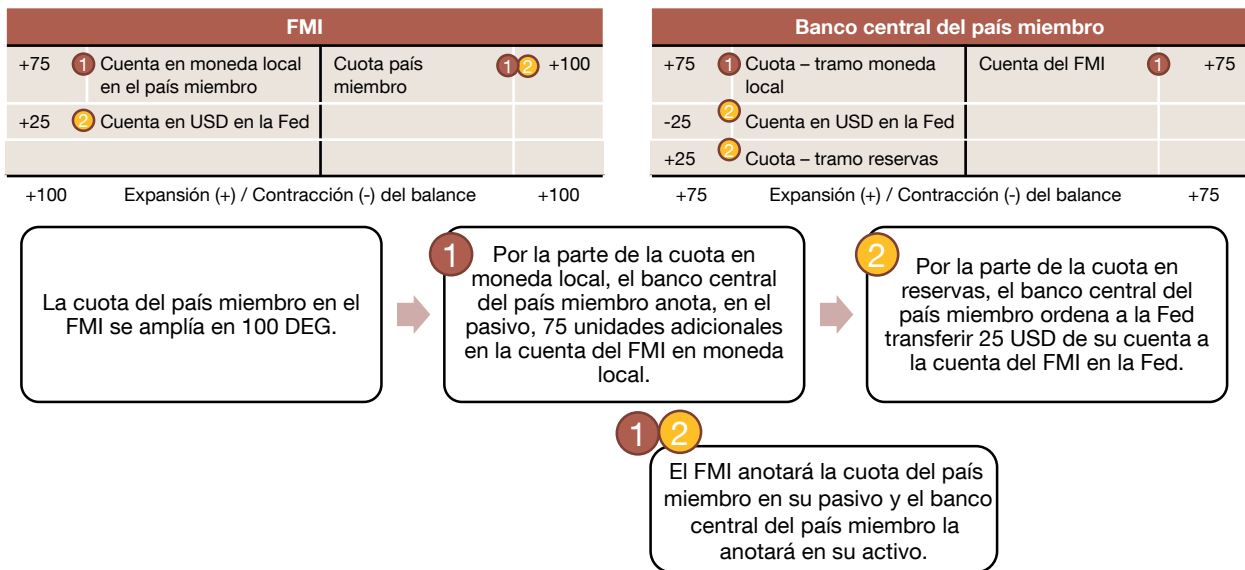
**FMI**

| | | | |
|---|---|---|---|
| +75 | 1 Cuenta en moneda local en el país miembro | Cuota país miembro | 1 2 +100 |
| +25 | 2 Cuenta en USD en la Fed | | |
| | | | |

+100 Expansión (+) / Contracción (-) del balance +100

**Banco central del país miembro**

| | | | |
|---|---|---|---|
| +75 | 1 Cuota – tramo moneda local | Cuenta del FMI | 1 +75 |
| -25 | 2 Cuenta en USD en la Fed | | |
| +25 | 2 Cuota – tramo reservas | | |

+75 Expansión (+) / Contracción (-) del balance +75

La cuota del país miembro en el FMI se amplía en 100 DEG.

1 Por la parte de la cuota en moneda local, el banco central del país miembro anota, en el pasivo, 75 unidades adicionales en la cuenta del FMI en moneda local.

2 Por la parte de la cuota en reservas, el banco central del país miembro ordena a la Fed transferir 25 USD de su cuenta a la cuenta del FMI en la Fed.

1 2 El FMI anotará la cuota del país miembro en su pasivo y el banco central del país miembro la anotará en su activo.